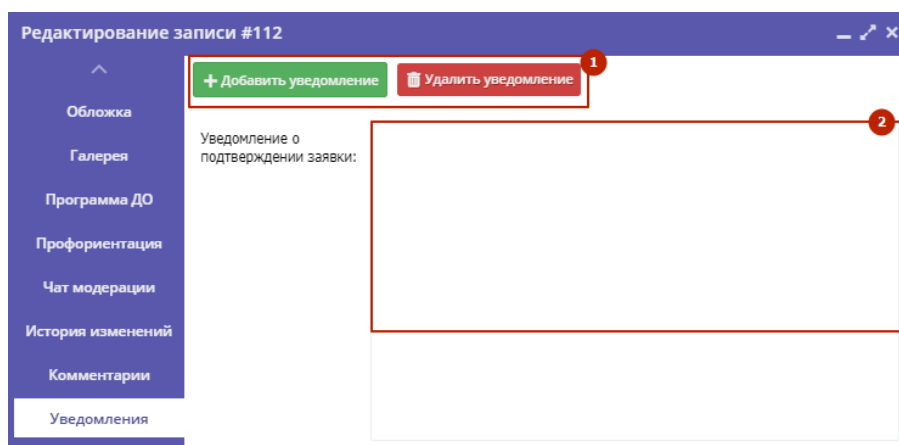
Редактирование записи #112

Обложка

Галерея

Программа ДО

Профориентация

Чат модерации

История изменений

Комментарии

Уведомления

+ Добавить уведомление

Удалить уведомление

1

Уведомление о подтверждении заявки:

2